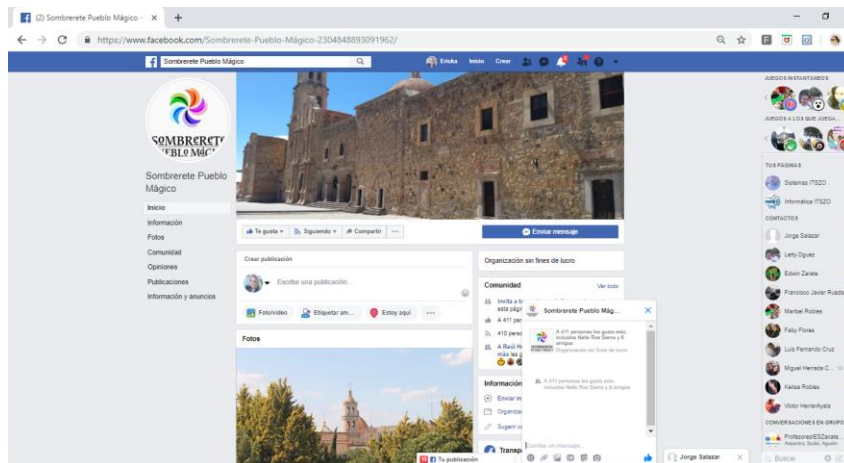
(2) Sombrerete Pueblo Mágico ×
+
https://www.facebook.com/Sombrerete-Pueblo-Mágico-2304848893091962/

Sombrerete Pueblo Mágico
Ericka Inicio Crear

SOMBRERETE PUEBLO MÁGICO

Sombrerete Pueblo Mágico

Inicio
Información
Fotos
Comunidad
Opiniones
Publicaciones
Información y anuncios

Te gusta
Siguiendo
Compartir
...
Enviar mensaje

Crear publicación
Escribe una publicación...
Foto/video
Etiquetar am...
Estoy aquí
...

Fotos

Organización sin fines de lucro

Comunidad
Ver todo
Invita a t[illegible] esta pági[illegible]
A 411 per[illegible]
410 pers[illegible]
A Raúl H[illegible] más les g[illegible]

Informació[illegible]
Enviar m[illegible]
Organiza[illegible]
Sugerir c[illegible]

Transp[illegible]

Sombrerete Pueblo Mág...
A 411 personas les gusta esto, incluidos Nelly Rios Sierra y 8 amigos
Organización sin fines de lucro
A 411 personas les gusta esto, incluidos Nelly Rios Sierra y 8 amigos
Escribe un mensaje...

Tu publicación
Jorge Salazar

JUEGOS INSTANTÁNEOS
JUEGOS A LOS QUE JUEGA...
TUS PÁGINAS
Sistemas ITSZO
Informática ITSZO
CONTACTOS
Jorge Salazar
Lety Oguez
Edwin Zarate
Francisco Javier Rueda
Maribel Robles
Faby Flores
Luis Fernando Cruz
Miguel Herrada C...
Karisa Robles
Victor HerreAyala
CONVERSACIONES EN GRUPO
Profesores/ESZacate...
Buscar